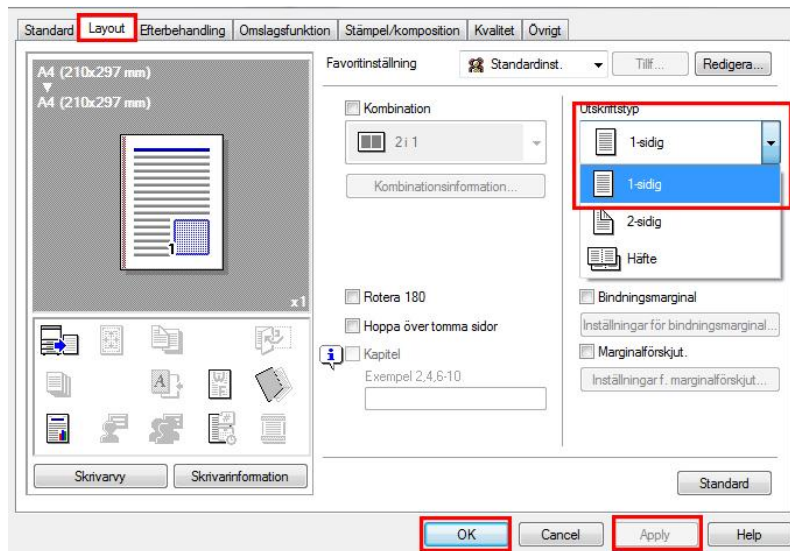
Standard Layout Efterbehandling Omslagsfunktion Stämpel/komposition Kvalitet Övrigt

A4 (210x297 mm)
▼
A4 (210x297 mm)

1

x1

Favoritinställning Standardinst. Tillf... Redigera...

Kombination

2 i 1

Kombinationsinformation...

Utskriftstyp

1-sidig

1-sidig

2-sidig

Häfte

Rotera 180

Hoppa över tomma sidor

Kapitel

Exempel 2,4,6-10

Bindningsmarginal

Inställningar för bindningsmarginal...

Marginalförskjut.

Inställningar f. marginalförskjut...

Skrivarvy Skrivarinformation

Standard

OK Cancel Apply Help